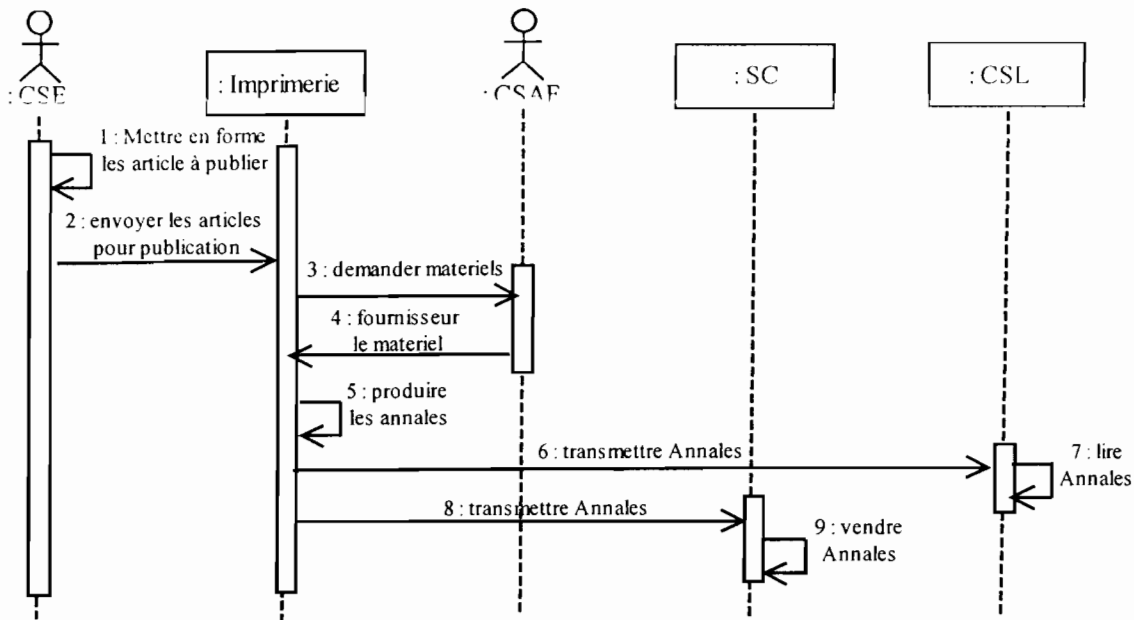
: CSE

: Imprimerie

: CSAF

: SC

: CSL

1 : Mettre en forme les article à publier

2 : envoyer les articles pour publication

3 : demander materiels

4 : fournisseur le materiel

5 : produire les annales

6 : transmettre Annales

7 : lire Annales

8 : transmettre Annales

9 : vendre Annales